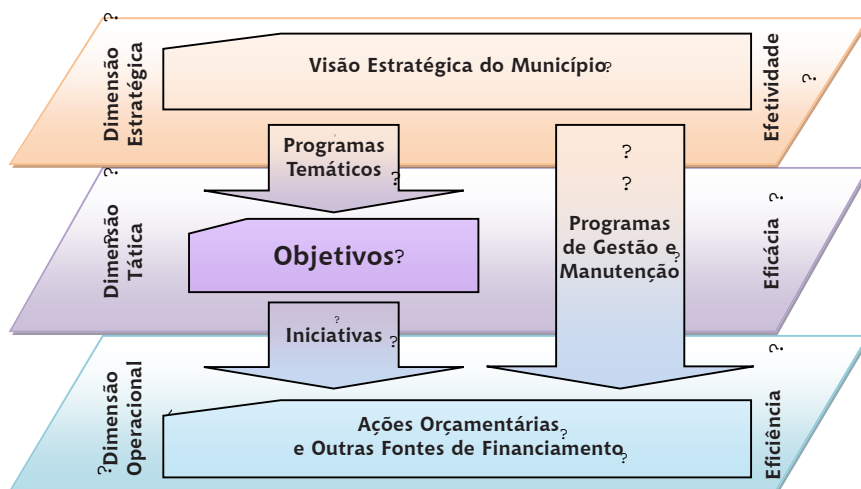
?
Dimensão Estratégica

Visão Estratégica do Município?

Efetividade ?

Programas Temáticos ?

?
?
Programas de Gestão e Manutenção ?

?
Dimensão Tática

Objetivos?

Eficácia ?

?
Iniciativas ?

?
Dimensão Operacional

Ações Orçamentárias ? e Outras Fontes de Financiamento ?

Eficiência